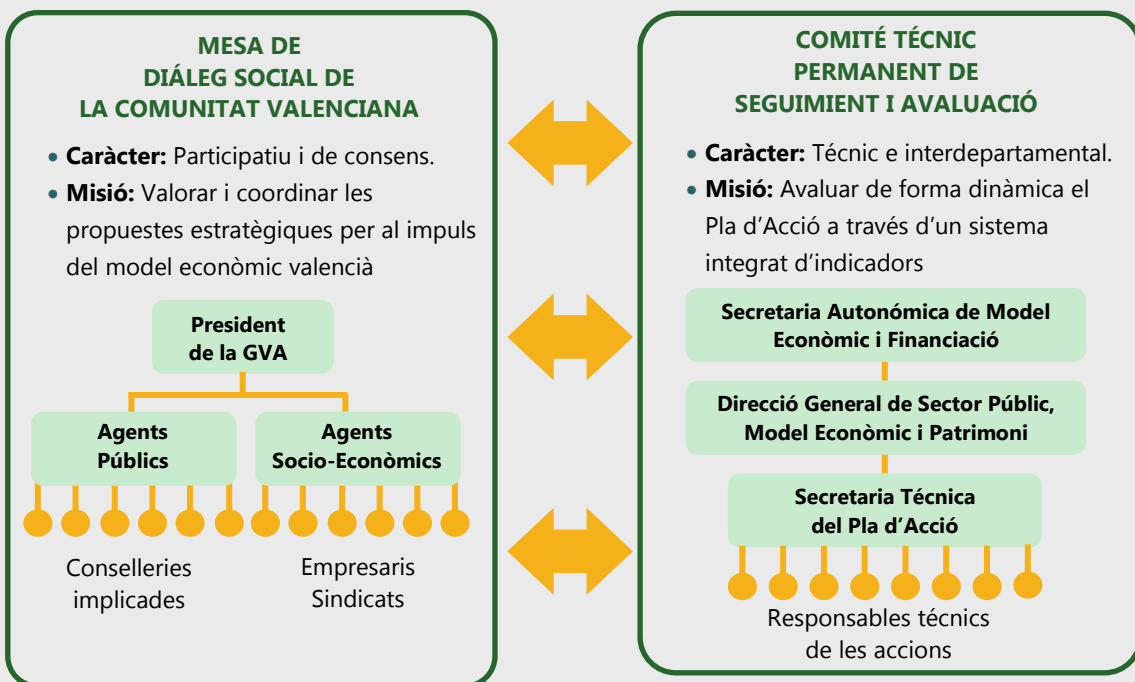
MESA DE
DIÁLEG SOCIAL DE
LA COMUNITAT VALENCIANA

• **Caràcter:** Participatiu i de consens.
• **Misió:** Valorar i coordinar les propuestes estratègiques per al impuls del model econòmic valencià

President de la GVA

Agents Públics

Agents Socio-Econòmics

Conselleries implicades

Empresaris Sindicats

COMITÉ TÉCNIC
PERMANENT DE
SEGUIMIENT I AVALUACIÓ

• **Caràcter:** Técnic e interdepartamental.
• **Misió:** Avaluar de forma dinàmica el Pla d'Acció a través d'un sistema integrat d'indicadors

Secretaria Autonómica de Model Econòmic i Financiació

Direcció General de Sector Públic, Model Econòmic i Patrimoni

Secretaria Técnica del Pla d'Acció

Responsables técnics de les accions